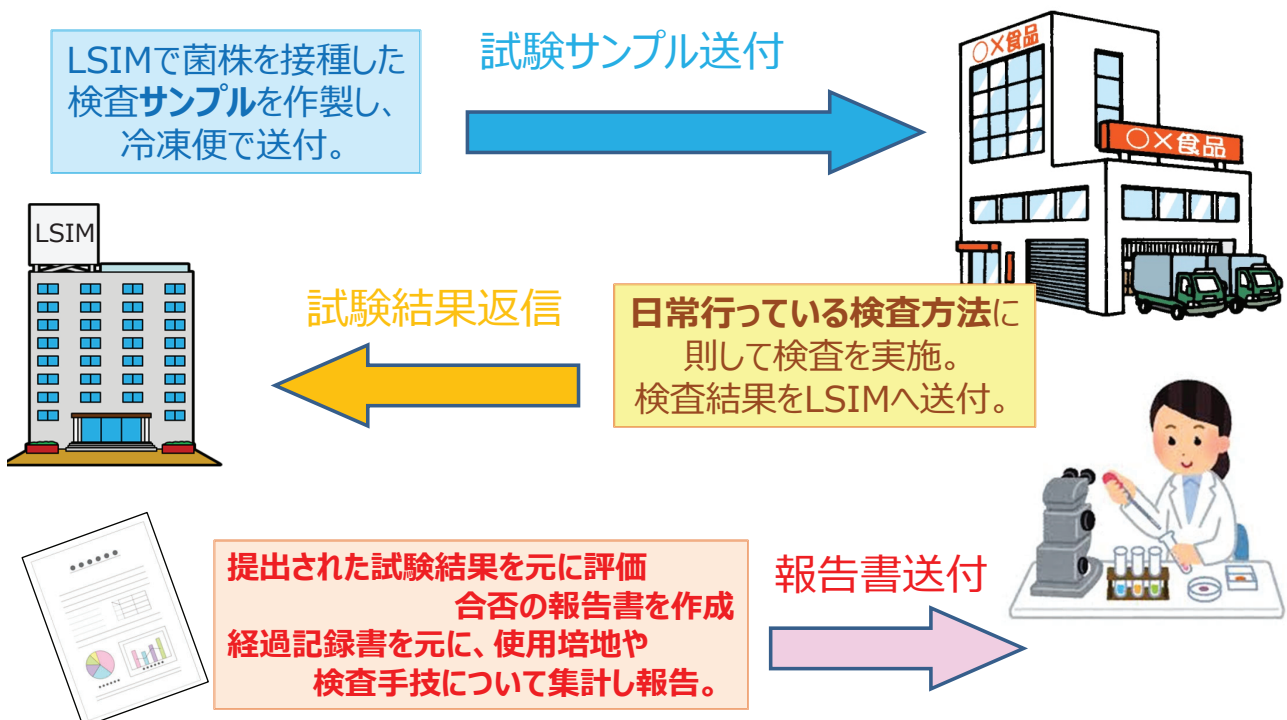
LSIMで菌株を接種した検査サンプルを作製し、冷凍便で送付。

試験サンプル送付

○×食品

○×食品

LSIM

試験結果返信

日常行っている検査方法に則して検査を実施。検査結果をLSIMへ送付。

提出された試験結果を元に評価
合否の報告書を作成
経過記録書を元に、使用培地や
検査手技について集計し報告。

報告書送付